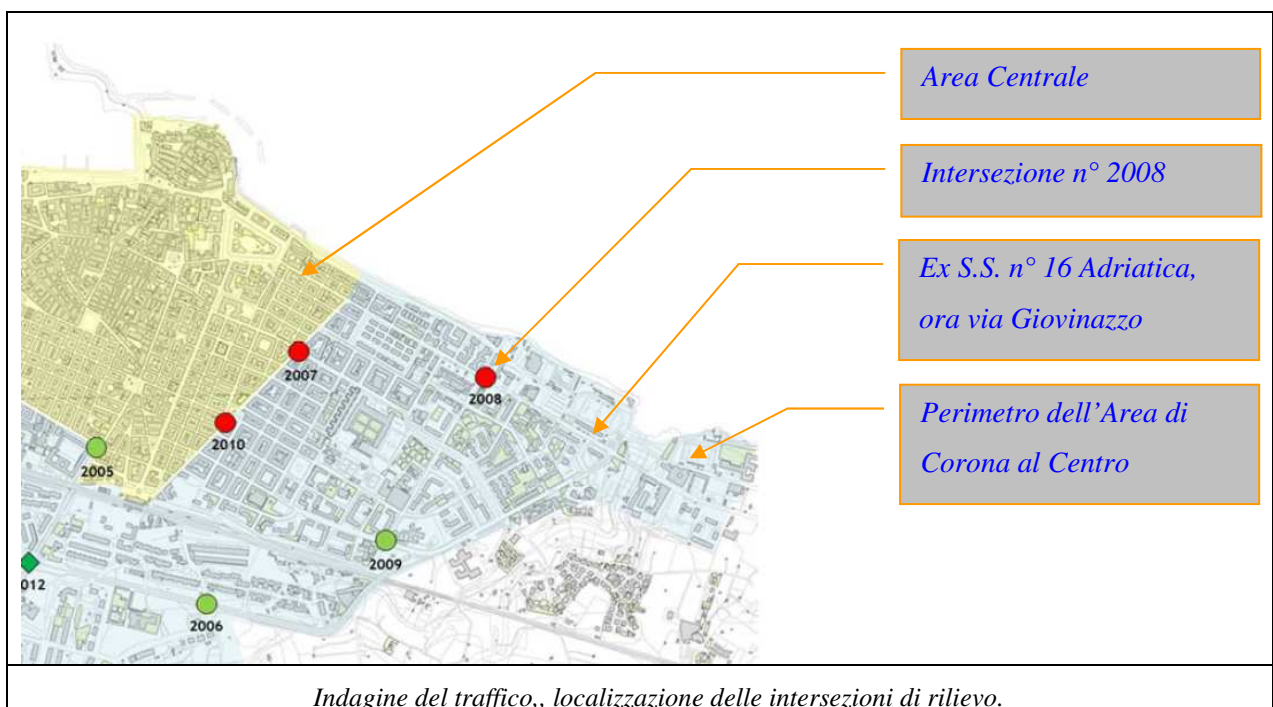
Area Centrale

Intersezione n° 2008

Ex S.S. n° 16 Adriatica, ora via Giovinazzo

Perimetro dell'Area di Corona al Centro

2007

2008

2010

2005

2009

012

2006

Indagine del traffico,, localizzazione delle intersezioni di rilievo.